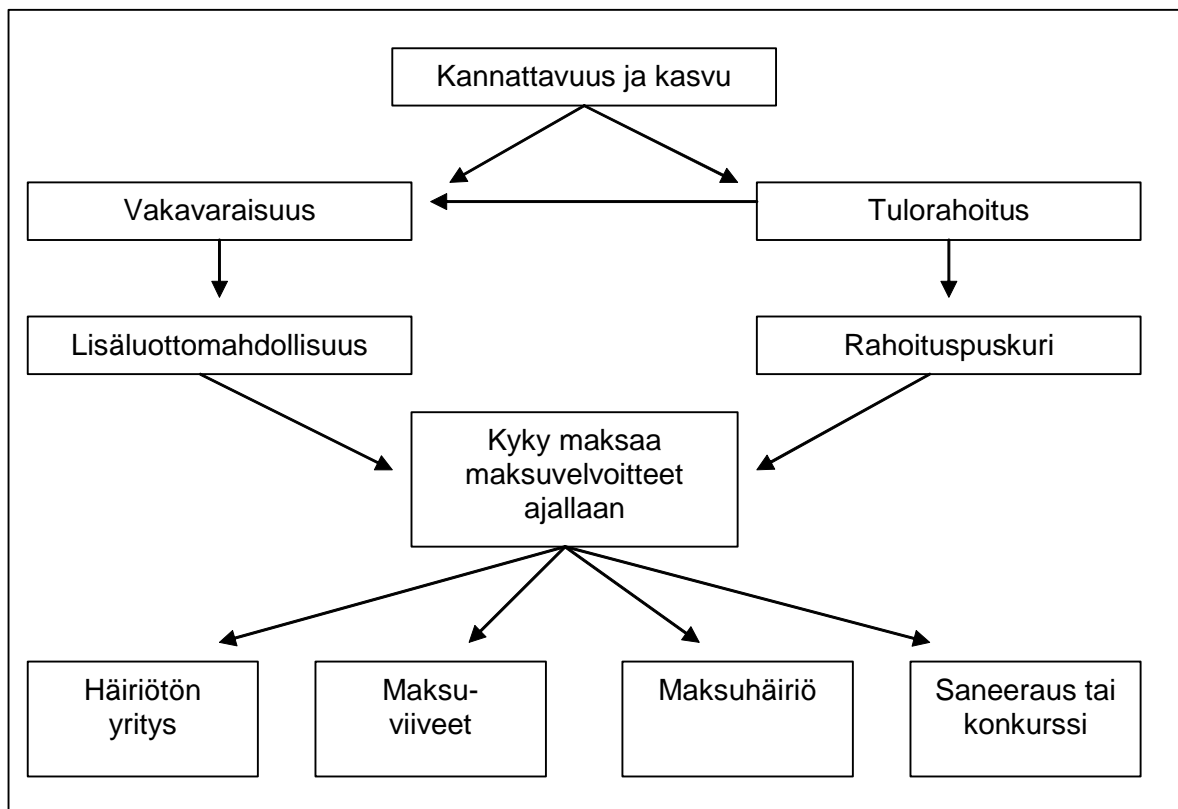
Kannattavuus ja kasvu

Vakavaraisuus

Tulorahoitus

Lisäluottomahdollisuus

Rahoituspuskuri

Kyky maksaa maksuvelvoitteet ajallaan

Häiriötön yritys

Maksuviiveet

Maksuhäiriö

Saneeraus tai konkurssi